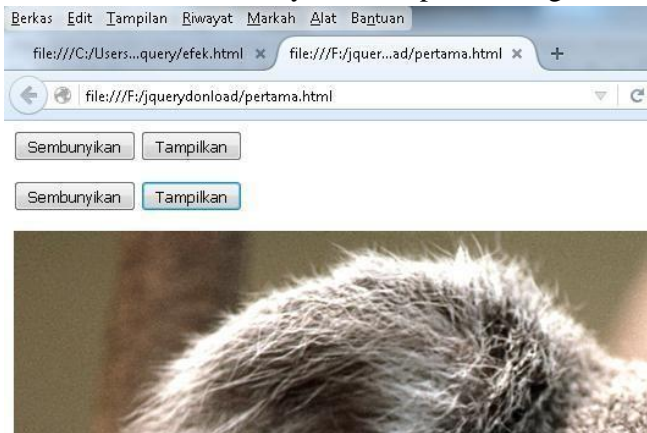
Berkas Edit Tampilan Riwayat Markah Alat Bantuan

file:///C:/Users...query/efek.html ×

file:///F:/jquer...ad/pertama.html ×

+

file:///F:/jquerydonload/pertama.html

Sembunyikan Tampilkan

Sembunyikan Tampilkan